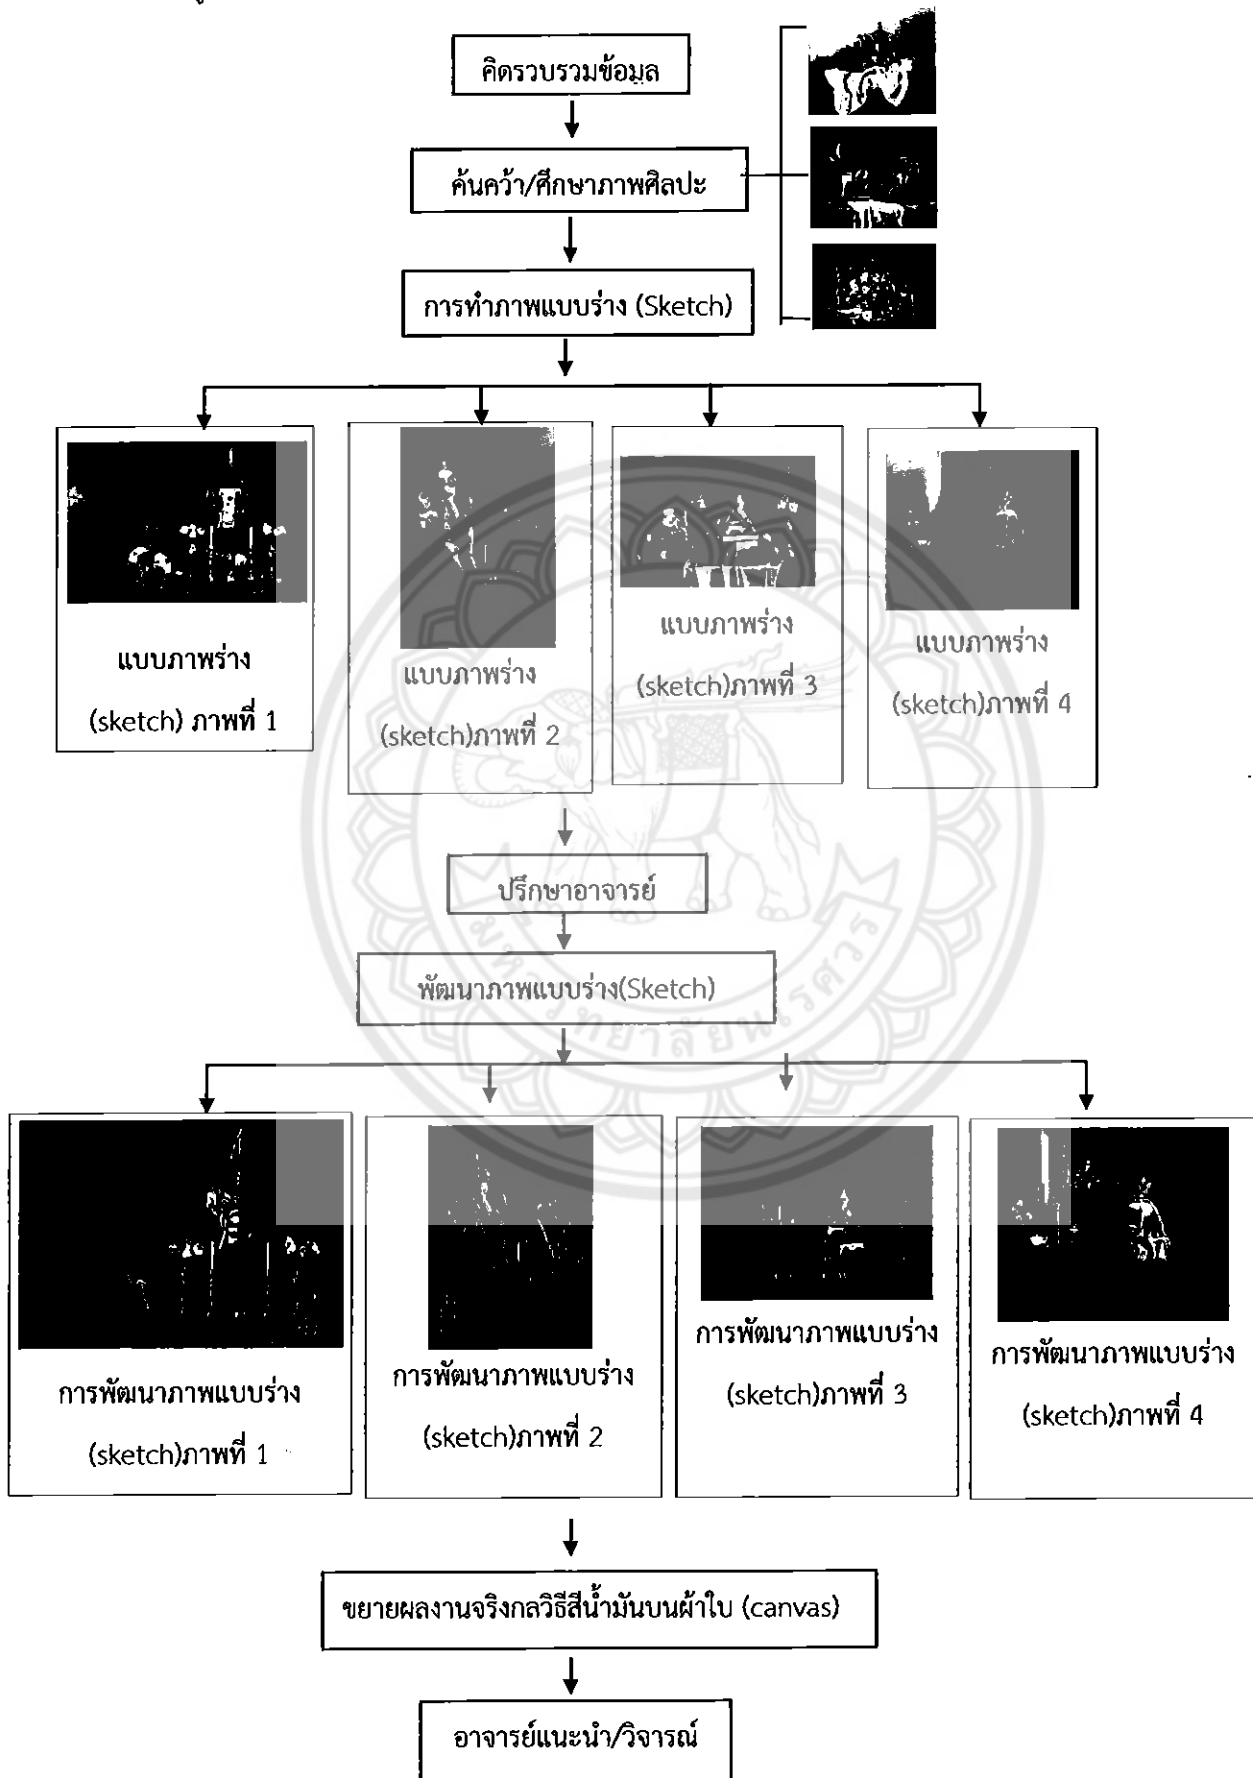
คิดรวบรวมข้อมูล

ค้นคว้า/ศึกษาภาพศิลปะ

การทำภาพแบบร่าง (Sketch)

แบบภาพร่าง (sketch) ภาพที่ 1

แบบภาพร่าง (sketch)ภาพที่ 2

แบบภาพร่าง (sketch)ภาพที่ 3

แบบภาพร่าง (sketch)ภาพที่ 4

ปรึกษาอาจารย์

พัฒนาภาพแบบร่าง(Sketch)

การพัฒนาภาพแบบร่าง (sketch)ภาพที่ 1

การพัฒนาภาพแบบร่าง (sketch)ภาพที่ 2

การพัฒนาภาพแบบร่าง (sketch)ภาพที่ 3

การพัฒนาภาพแบบร่าง (sketch)ภาพที่ 4

ขยายผลงานจริงกลวิธีสีน้ำมันบนผ้าใบ (canvas)

อาจารย์แนะนำ/วิจารณ์